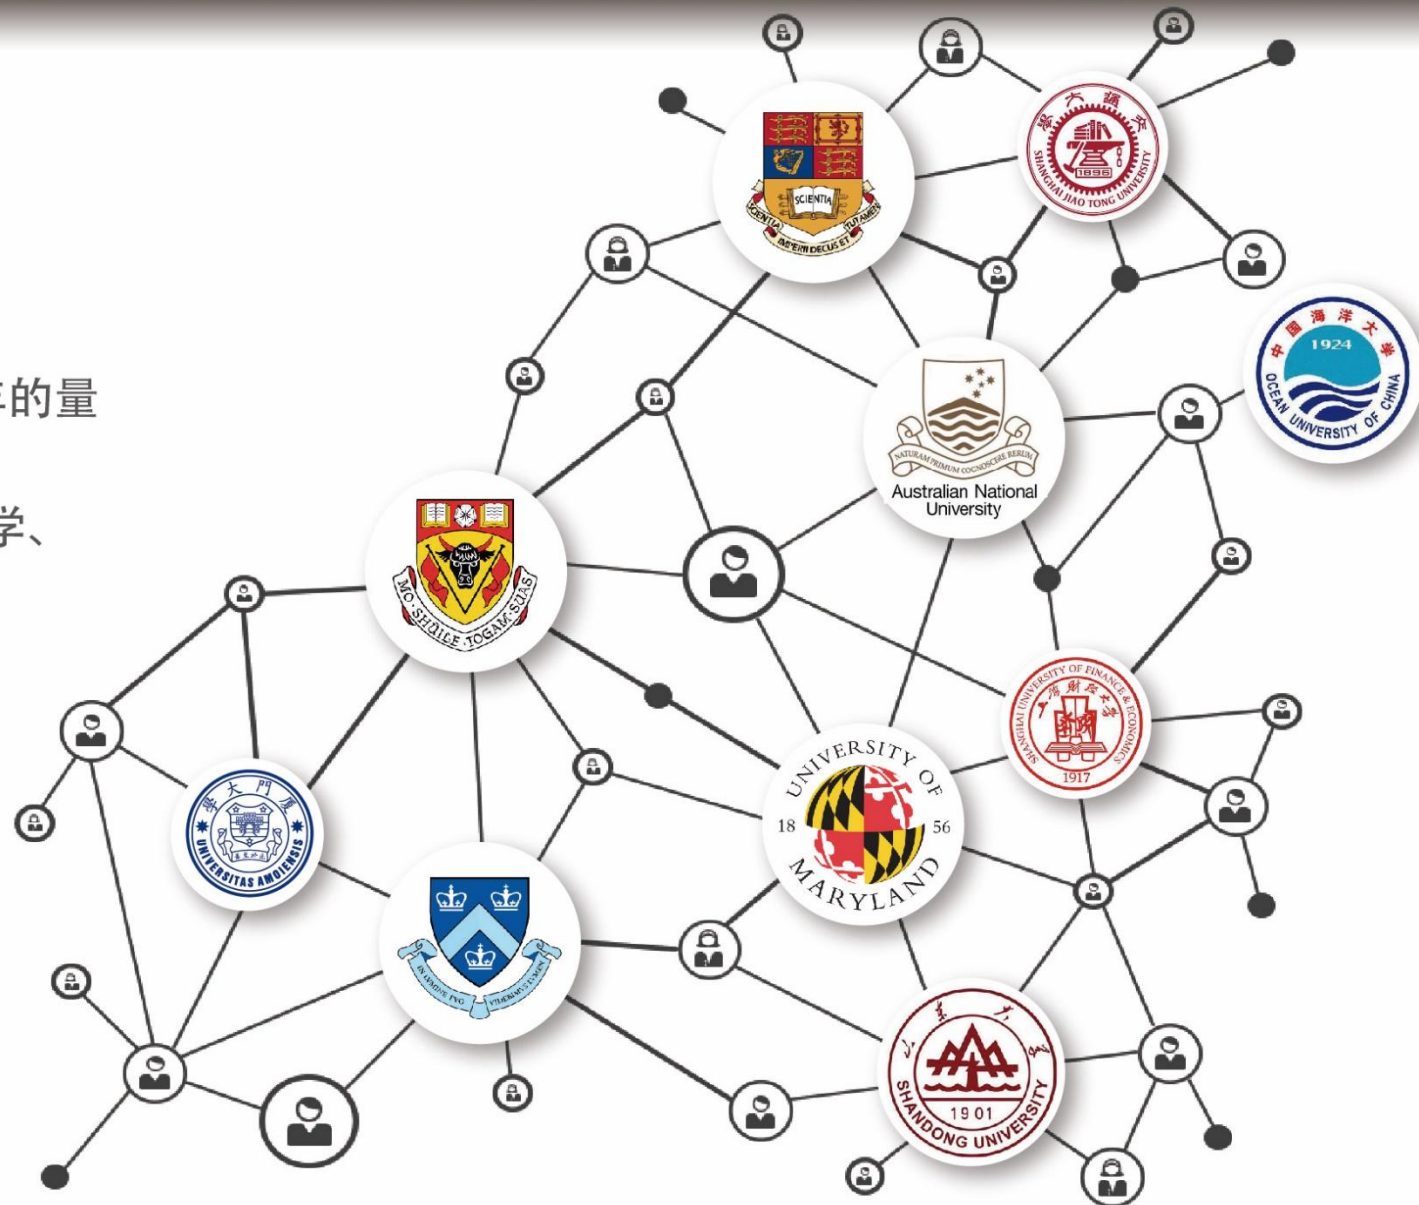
的量

学、

SCIENTIA IMPERII DECUS ET TUTAMEN

交通大学 1896 SHANGHAI JIAO TONG UNIVERSITY

中国海洋大学 1924 OCEAN UNIVERSITY OF CHINA

NATURAM PRIMUM COGNOSCERE RERUM
Australian National University

MO SHÙILE TOGAM SUAS

UNIVERSITY OF MARYLAND 18 56

上海财经大学 SHANGHAI UNIVERSITY OF FINANCE & ECONOMICS 1917

厦门大学 UNIVERSITAS AMOIENSIS

IN LUMINE TUO VIDEBIMUS LUMEN

山东大学 1901 SHANDONG UNIVERSITY